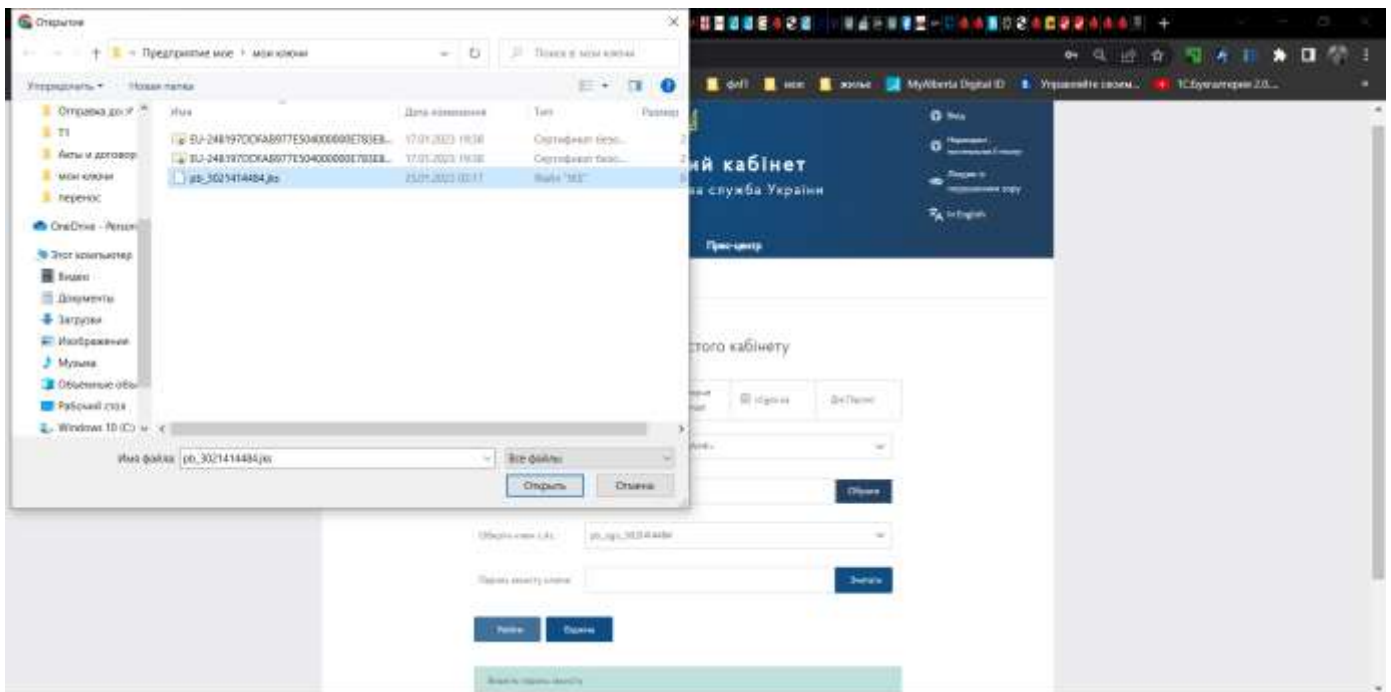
Открытие

Предприятие мое > мои ключи

Поиск в: мои ключи

Упорядочить ▾ Новая папка

Отправка до ✓
Т1
Акты и договор
мои ключи
перенос
OneDrive - Person
Этот компьютер
Видео
Документы
Загрузки
Изображения
Музыка
Объемные объ
Рабочий стол
Windows 10 (C:)

| Имя | Дата изменения | Тип | Размер |
|---|---|---|---|
| EU-2481970DCKAB977E5040000000E783EB... | 17.01.2023 19:38 | Сертификат безо... | 2 |
| EU-2481970DCKAB977E5040000000E783EB... | 17.01.2023 19:38 | Сертификат безо... | 2 |
| pb_3021414484.jks | 23.01.2023 00:17 | Файл "JKS" | |

Имя файла: pb_3021414484.jks

Все файлы

Открыть Отмена

MyAlberta Digital ID Управляйте своим... 1CБухгалтерия 2.0...

ий кабінет
ва служба України

Вхід
Перевірити електронний ключ
In English

Прес-центр

стого кабінету

Обрати

Оберіть ключ з JKS: pb_sign_3021414484

Пароль захисту ключа

Зчитати

Увійти Скинути